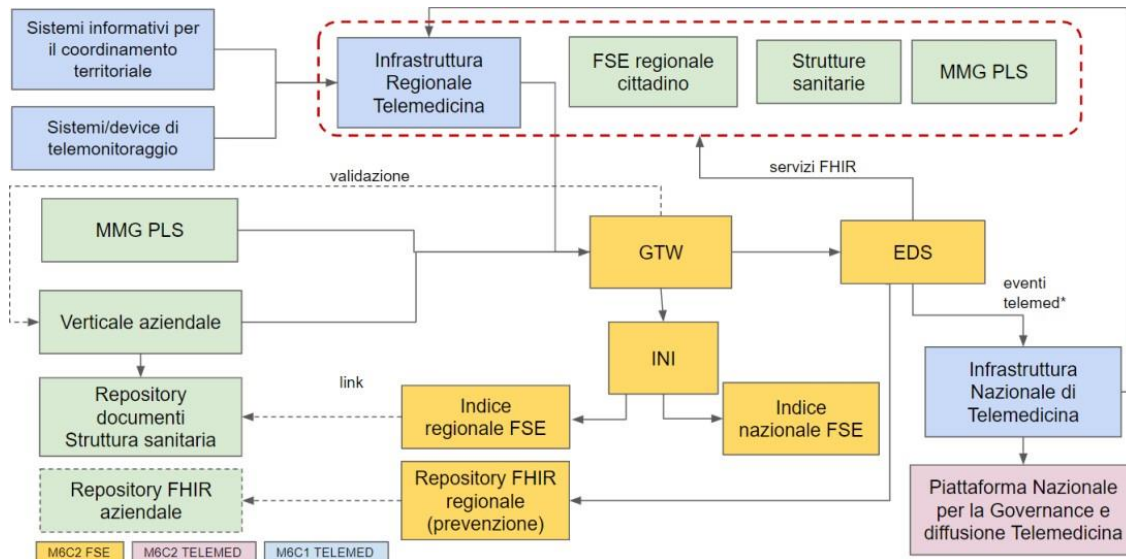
Sistemi informativi per il coordinamento territoriale

Sistemi/device di telemonitoraggio

Infrastruttura Regionale Telemedicina

FSE regionale cittadino

Strutture sanitarie

MMG PLS

validazione

servizi FHIR

MMG PLS

GTW

EDS

eventi telemed*

Verticale aziendale

INI

Infrastruttura Nazionale di Telemedicina

link

Repository documenti Struttura sanitaria

Indice regionale FSE

Indice nazionale FSE

Repository FHIR aziendale

Repository FHIR regionale (prevenzione)

Piattaforma Nazionale per la Governance e diffusione Telemedicina

M6C2 FSE

M6C2 TELEMED

M6C1 TELEMED